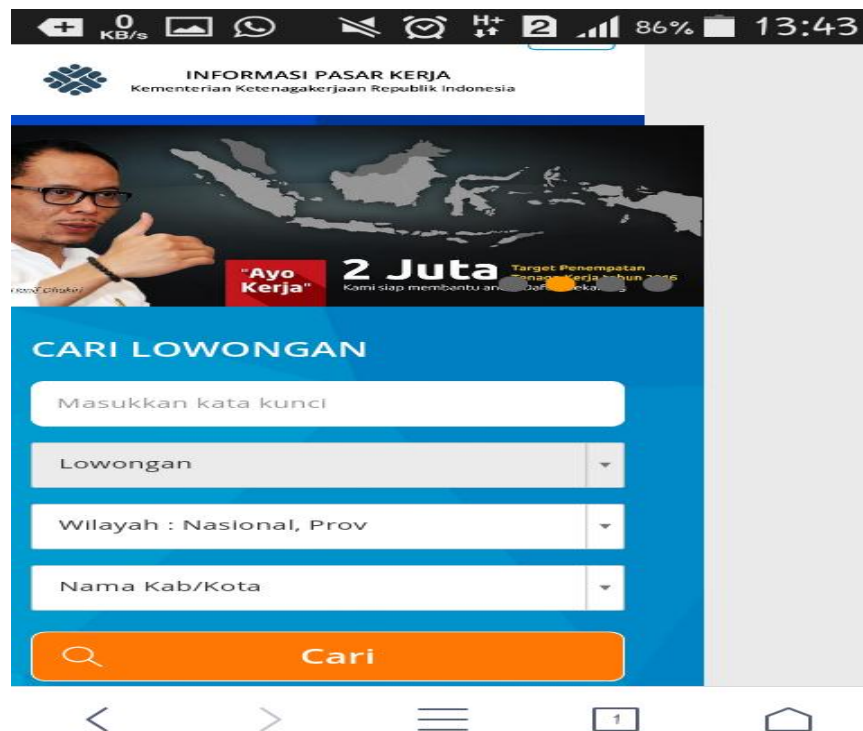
0 KB/s H+ 2 86% 13:43

INFORMASI PASAR KERJA
Kementerian Ketenagakerjaan Republik Indonesia

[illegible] Dhakiri

"Ayo Kerja"

2 Juta Target Penempatan Tenaga Kerja tahun 2016
Kami siap membantu an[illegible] Daf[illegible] ekar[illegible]

CARI LOWONGAN

Masukkan kata kunci

Lowongan

Wilayah : Nasional, Prov

Nama Kab/Kota

Cari

1